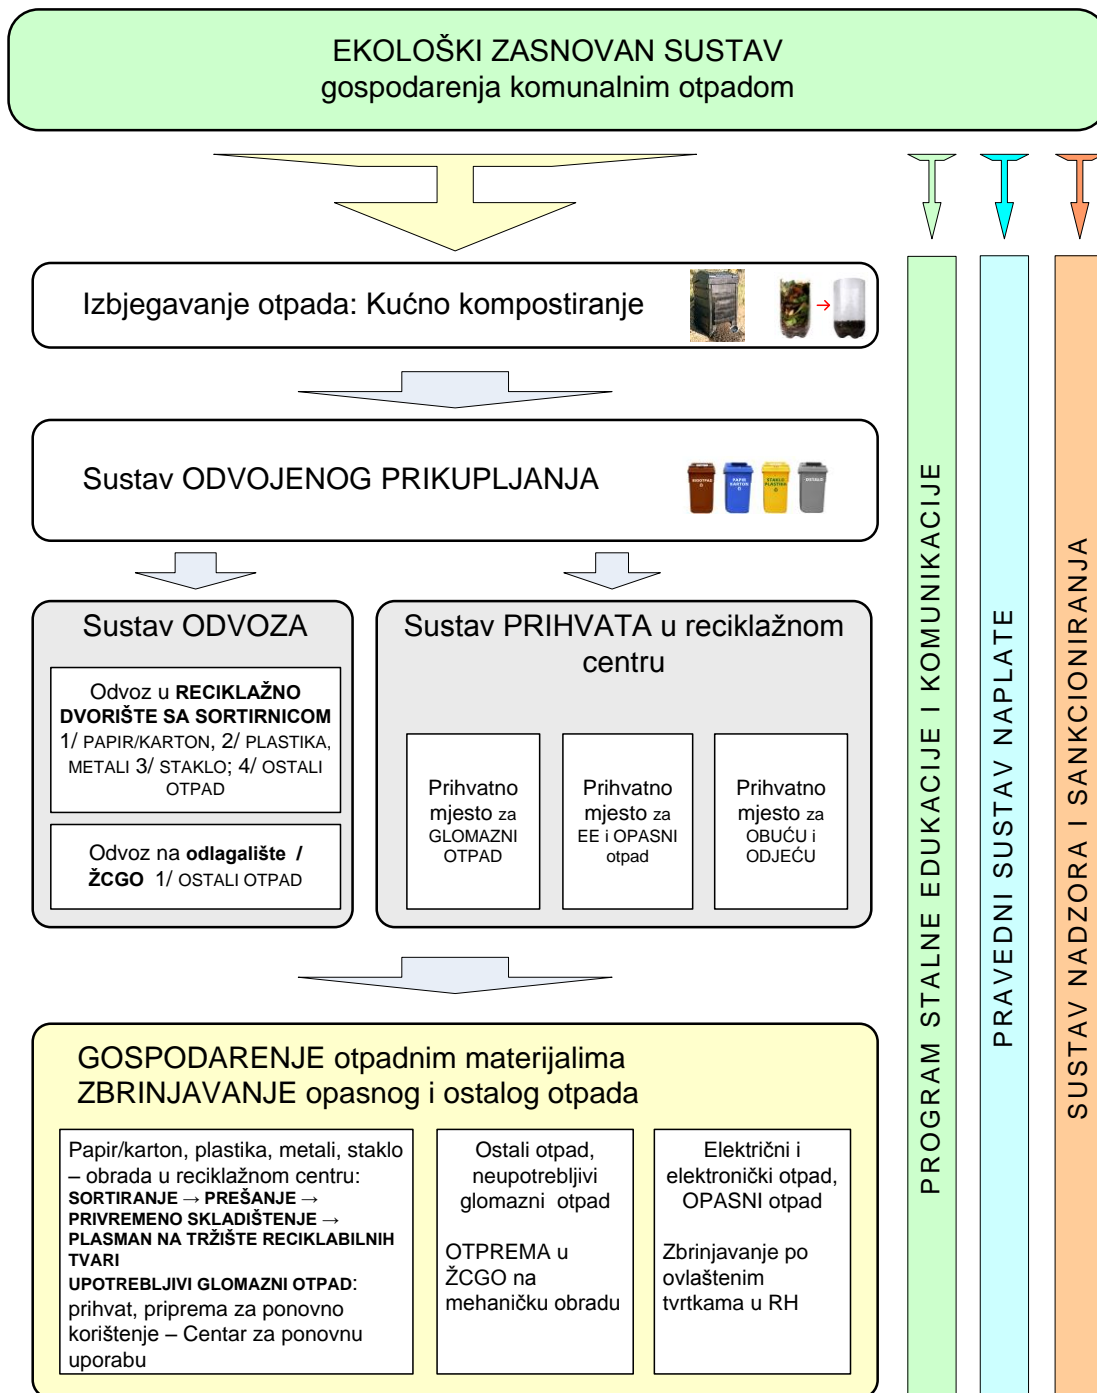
EKOLOŠKI ZASNOVAN SUSTAV
gospodarenja komunalnim otpadom

Izbjegavanje otpada: Kućno kompostiranje

Sustav ODVOJENOG PRIKUPLJANJA

Sustav ODVOZA

Odvoz u RECIKLAŽNO DVORIŠTE SA SORTIRNICOM 1/ PAPIR/KARTON, 2/ PLASTIKA, METALI 3/ STAKLO; 4/ OSTALI OTPAD

Odvoz na odlagalište / ŽCGO 1/ OSTALI OTPAD

Sustav PRIHVATA u reciklažnom centru

Prihvatno mjesto za GLOMAZNI OTPAD

Prihvatno mjesto za EE i OPASNI otpad

Prihvatno mjesto za OBUĆU i ODJEĆU

GOSPODARENJE otpadnim materijalima
ZBRINJAVANJE opasnog i ostalog otpada

Papir/karton, plastika, metali, staklo – obrada u reciklažnom centru: SORTIRANJE → PREŠANJE → PRIVREMENO SKLADIŠTENJE → PLASMAN NA TRŽIŠTE RECIKLABILNIH TVARI
UPOTREBLJIVI GLOMAZNI OTPAD: prihvat, priprema za ponovno korištenje – Centar za ponovnu uporabu

Ostali otpad, neupotrebljivi glomazni otpad

OTPREMA u ŽCGO na mehaničku obradu

Električni i elektronički otpad, OPASNI otpad

Zbrinjavanje po ovlaštenim tvrtkama u RH

PROGRAM STALNE EDUKACIJE I KOMUNIKACIJE

PRAVEDNI SUSTAV NAPLATE

SUSTAV NADZORA I SANKCIONIRANJA